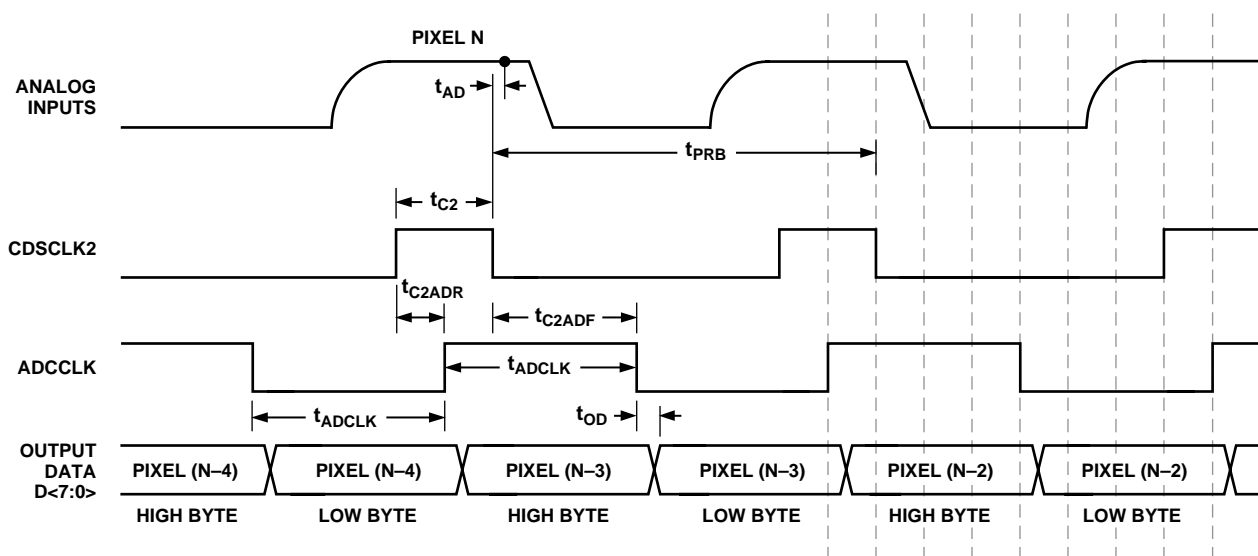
PIXEL N

ANALOG INPUTS

$t_{AD}$

$t_{PRB}$

$t_{C2}$

CDSCLK2

$t_{C2ADR}$

$t_{C2ADF}$

ADCCLK

$t_{ADCLK}$

$t_{ADCLK}$

$t_{OD}$

OUTPUT DATA D<7:0>

| PIXEL (N–4) | PIXEL (N–4) | PIXEL (N–3) | PIXEL (N–3) | PIXEL (N–2) | PIXEL (N–2) |
|---|---|---|---|---|---|
| HIGH BYTE | LOW BYTE | HIGH BYTE | LOW BYTE | HIGH BYTE | LOW BYTE |